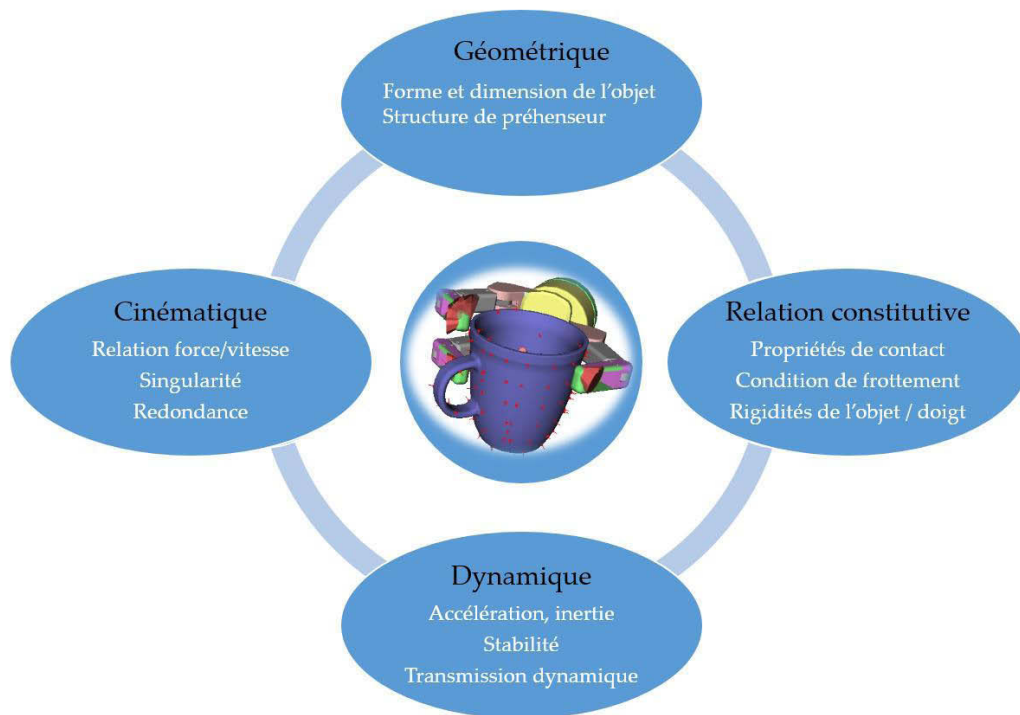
Géométrique
Forme et dimension de l'objet
Structure de préhenseur

Cinématique
Relation force/vitesse
Singularité
Redondance

Relation constitutive
Propriétés de contact
Condition de frottement
Rigidités de l'objet / doigt

Dynamique
Accélération, inertie
Stabilité
Transmission dynamique